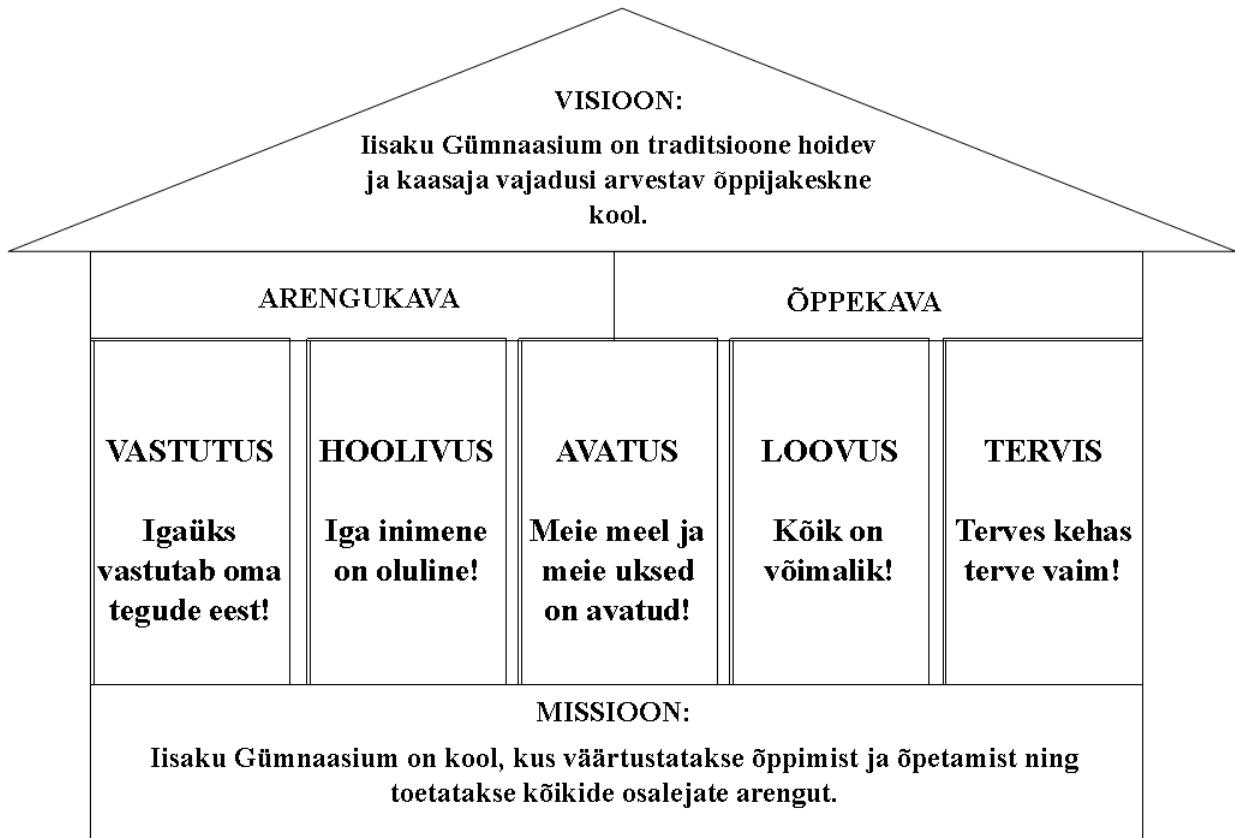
VISIOON:

Iisaku Gümnaasium on traditsioone hoidev ja kaasaja vajadusi arvestav õppijakeskne kool.

ARENGUKAVA

ÕPPEKAVA

VASTUTUS

Igaüks vastutab oma tegude eest!

HOOLIVUS

Iga inimene on oluline!

AVATUS

Meie meel ja meie uksed on avatud!

LOOVUS

Kõik on võimalik!

TERVIS

Terves kehas terve vaim!

MISSIOON:

Iisaku Gümnaasium on kool, kus väärtustatakse õppimist ja õpetamist ning toetatakse kõikide osalejate arengut.